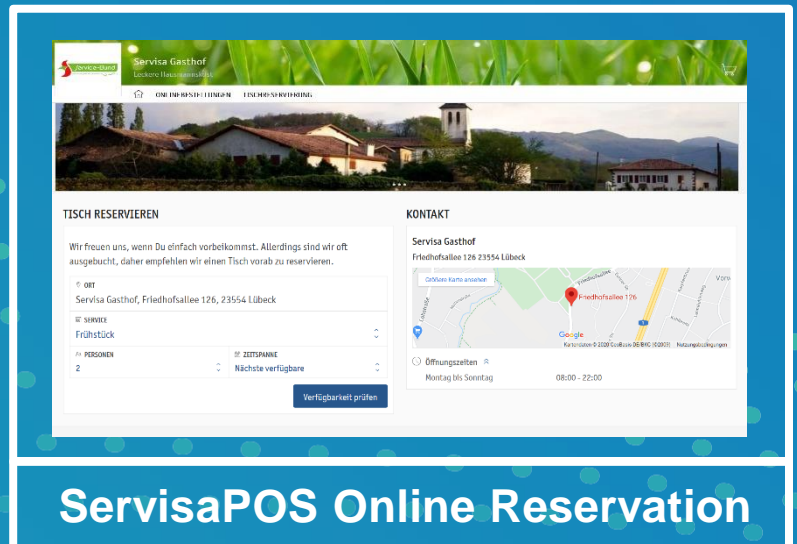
Service-Bund

Servisa Gasthof
Leckere Hausmannskost

ONLINEBESTELLUNGEN TISCHRESERVIERUNG

TISCH RESERVIEREN

Wir freuen uns, wenn Du einfach vorbeikommst. Allerdings sind wir oft ausgebucht, daher empfehlen wir einen Tisch vorab zu reservieren.

ORT
Servisa Gasthof, Friedhofsallee 126, 23554 Lübeck

SERVICE
Frühstück

PERSONEN
2

ZEITSPANNE
Nächste verfügbare

Verfügbarkeit prüfen

KONTAKT

Servisa Gasthof
Friedhofsallee 126 23554 Lübeck

Größere Karte ansehen
Friedhofsallee 126
Google
Kartendaten © 2020 GeoBasis-DE/BKG (©2009) Nutzungsbedingungen

Öffnungszeiten
Montag bis Sonntag 08:00 - 22:00

ServisaPOS Online Reservation